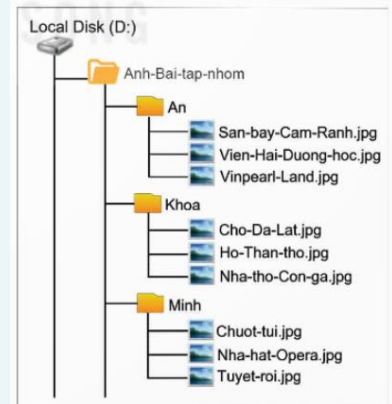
Local Disk (D:)

Anh-Bai-tap-nhom

An

San-bay-Cam-Ranh.jpg

Vien-Hai-Duong-hoc.jpg

Vinpearl-Land.jpg

Khoa

Cho-Da-Lat.jpg

Ho-Than-tho.jpg

Nha-tho-Con-ga.jpg

Minh

Chuot-tui.jpg

Nha-hat-Opera.jpg

Tuyet-roi.jpg